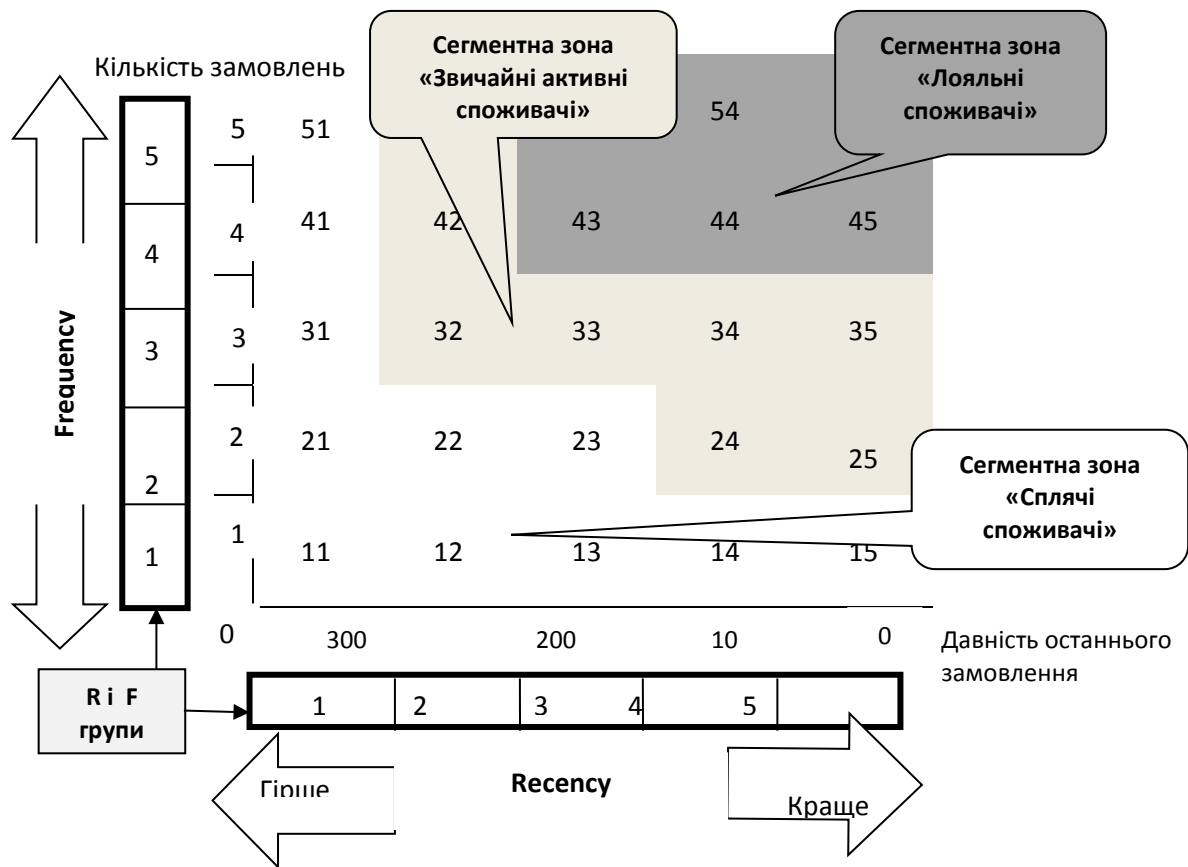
Кількість замовлень

Сегментна зона «Звичайні активні споживачі»

Сегментна зона «Лояльні споживачі»

Frequency

| 5 |
|---|
| 4 |
| 3 |
| 2 |
| 1 |

5 51 54

4 41 42 43 44 45

3 31 32 33 34 35

2 21 22 23 24 25

1 11 12 13 14 15

Сегментна зона «Сплячі споживачі»

0 300 200 10 0

Давність останнього замовлення

R i F групи

| 1 | 2 | 3 4 | 5 | |
|---|---|---|---|---|

Гірше

Recency

Краще